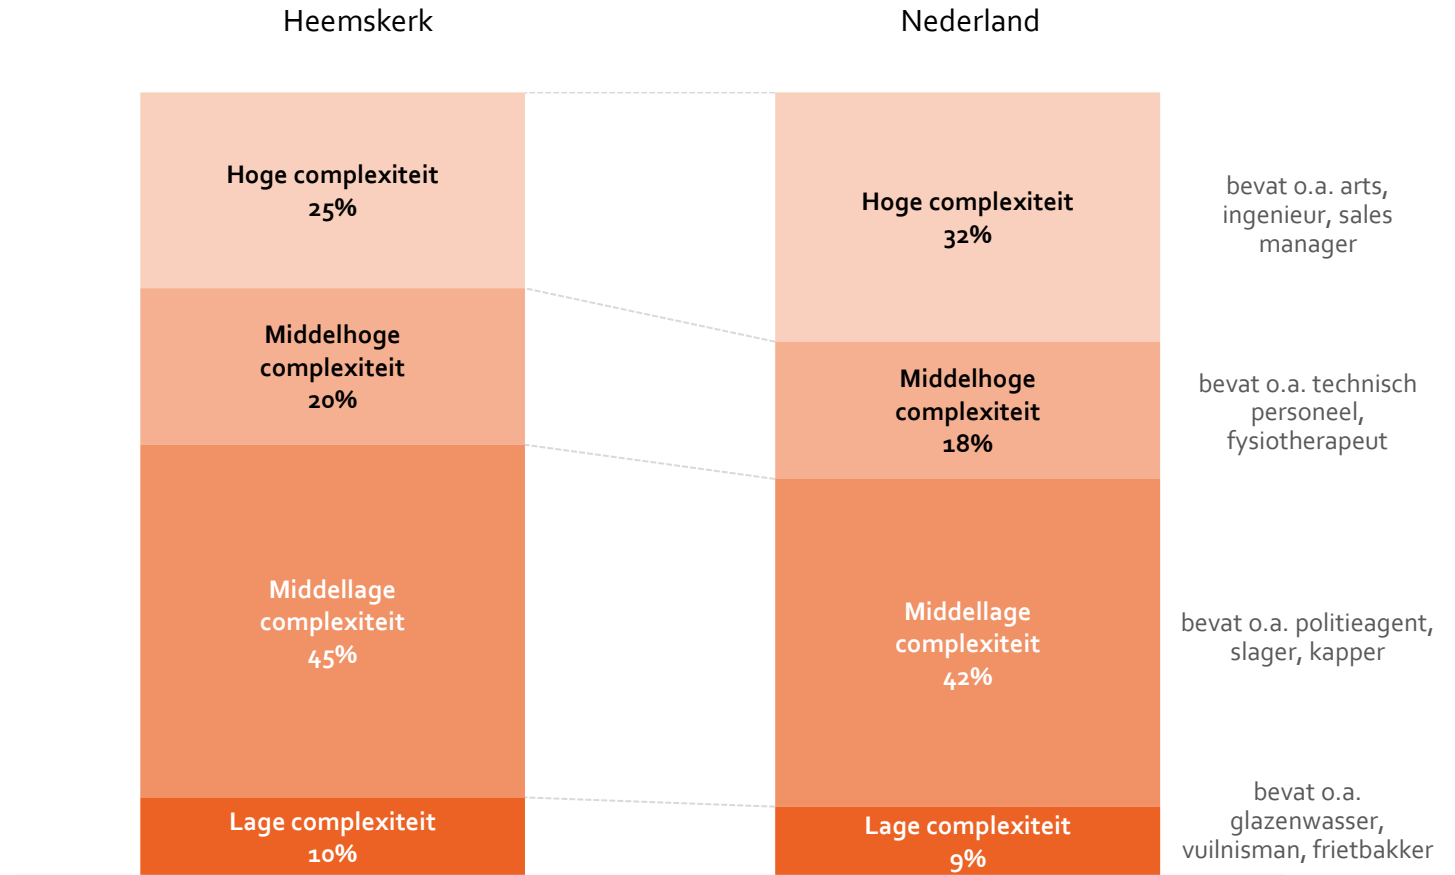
Heemskerk

Nederland

Hoge complexiteit
25%

Middelhoge complexiteit
20%

Middellage complexiteit
45%

Lage complexiteit
10%

Hoge complexiteit
32%

Middelhoge complexiteit
18%

Middellage complexiteit
42%

Lage complexiteit
9%

bevat o.a. arts, ingenieur, sales manager

bevat o.a. technisch personeel, fysiotherapeut

bevat o.a. politieagent, slager, kapper

bevat o.a. glazenwasser, vuilnisman, frietbakker